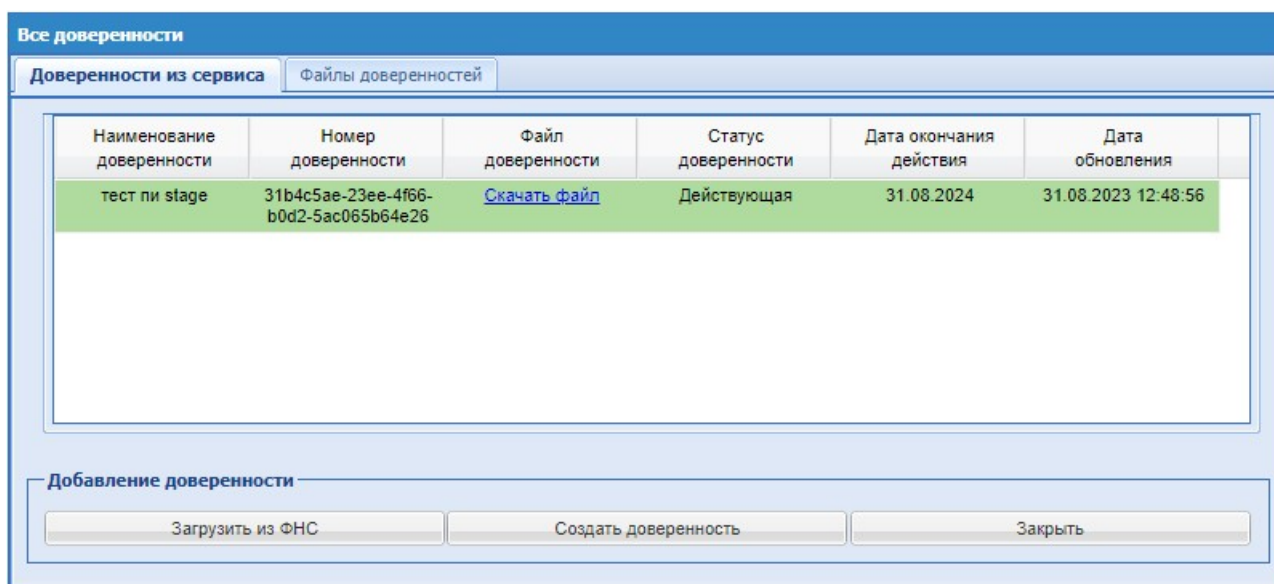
Все доверенности

Доверенности из сервиса | Файлы доверенностей

| Наименование доверенности | Номер доверенности | Файл доверенности | Статус доверенности | Дата окончания действия | Дата обновления |
|---|---|---|---|---|---|
| тест пи stage | 31b4c5ae-23ee-4f66-b0d2-5ac065b64e26 | Скачать файл | Действующая | 31.08.2024 | 31.08.2023 12:48:56 |

Добавление доверенности

Загрузить из ФНС | Создать доверенность | Закрыть